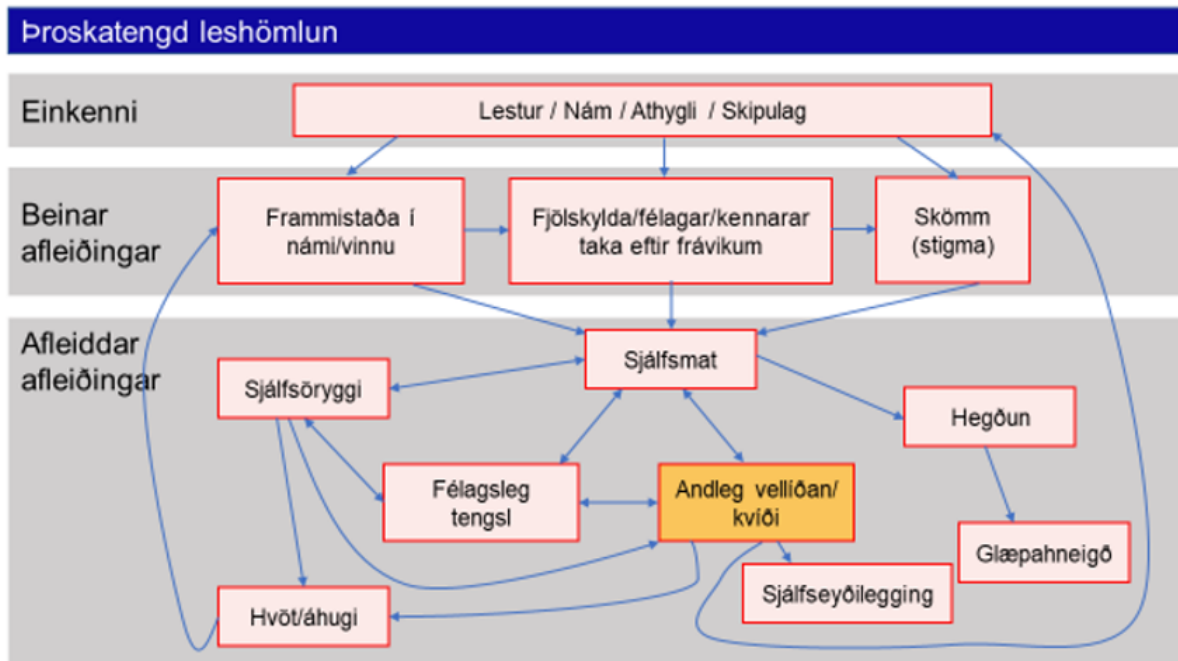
Þroskatengd leshömlun

Einkenni

Lestur / Nám / Athygli / Skipulag

Beinar afleiðingar

Frammistaða í námi/vinnu

Fjölskylda/félagar/kennarar taka eftir frávikum

Skömm (stigma)

Afleiddar afleiðingar

Sjálfsmat

Sjálfsöryggi

Hegðun

Félagsleg tengsl

Andleg vellíðan/ kvíði

Glæpahneigð

Sjálfseyðilegging

Hvöt/áhugi